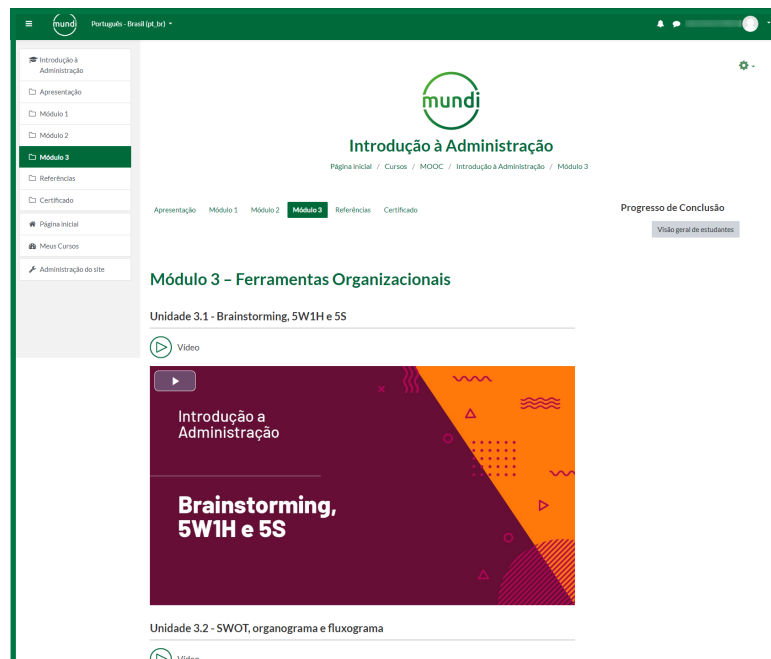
mundi Português - Brasil (pt_br)

Introdução à Administração
Apresentação
Módulo 1
Módulo 2
Módulo 3
Referências
Certificado
Página inicial
Meus Cursos
Administração do site

mundi

Introdução à Administração

Página inicial / Cursos / MOOC / Introdução à Administração / Módulo 3

Apresentação Módulo 1 Módulo 2 Módulo 3 Referências Certificado

Progresso de Conclusão
Visão geral de estudantes

Módulo 3 – Ferramentas Organizacionais

Unidade 3.1 - Brainstorming, 5W1H e 5S

Vídeo

Introdução a Administração

Brainstorming, 5W1H e 5S

Unidade 3.2 - SWOT, organograma e fluxograma

Vídeo